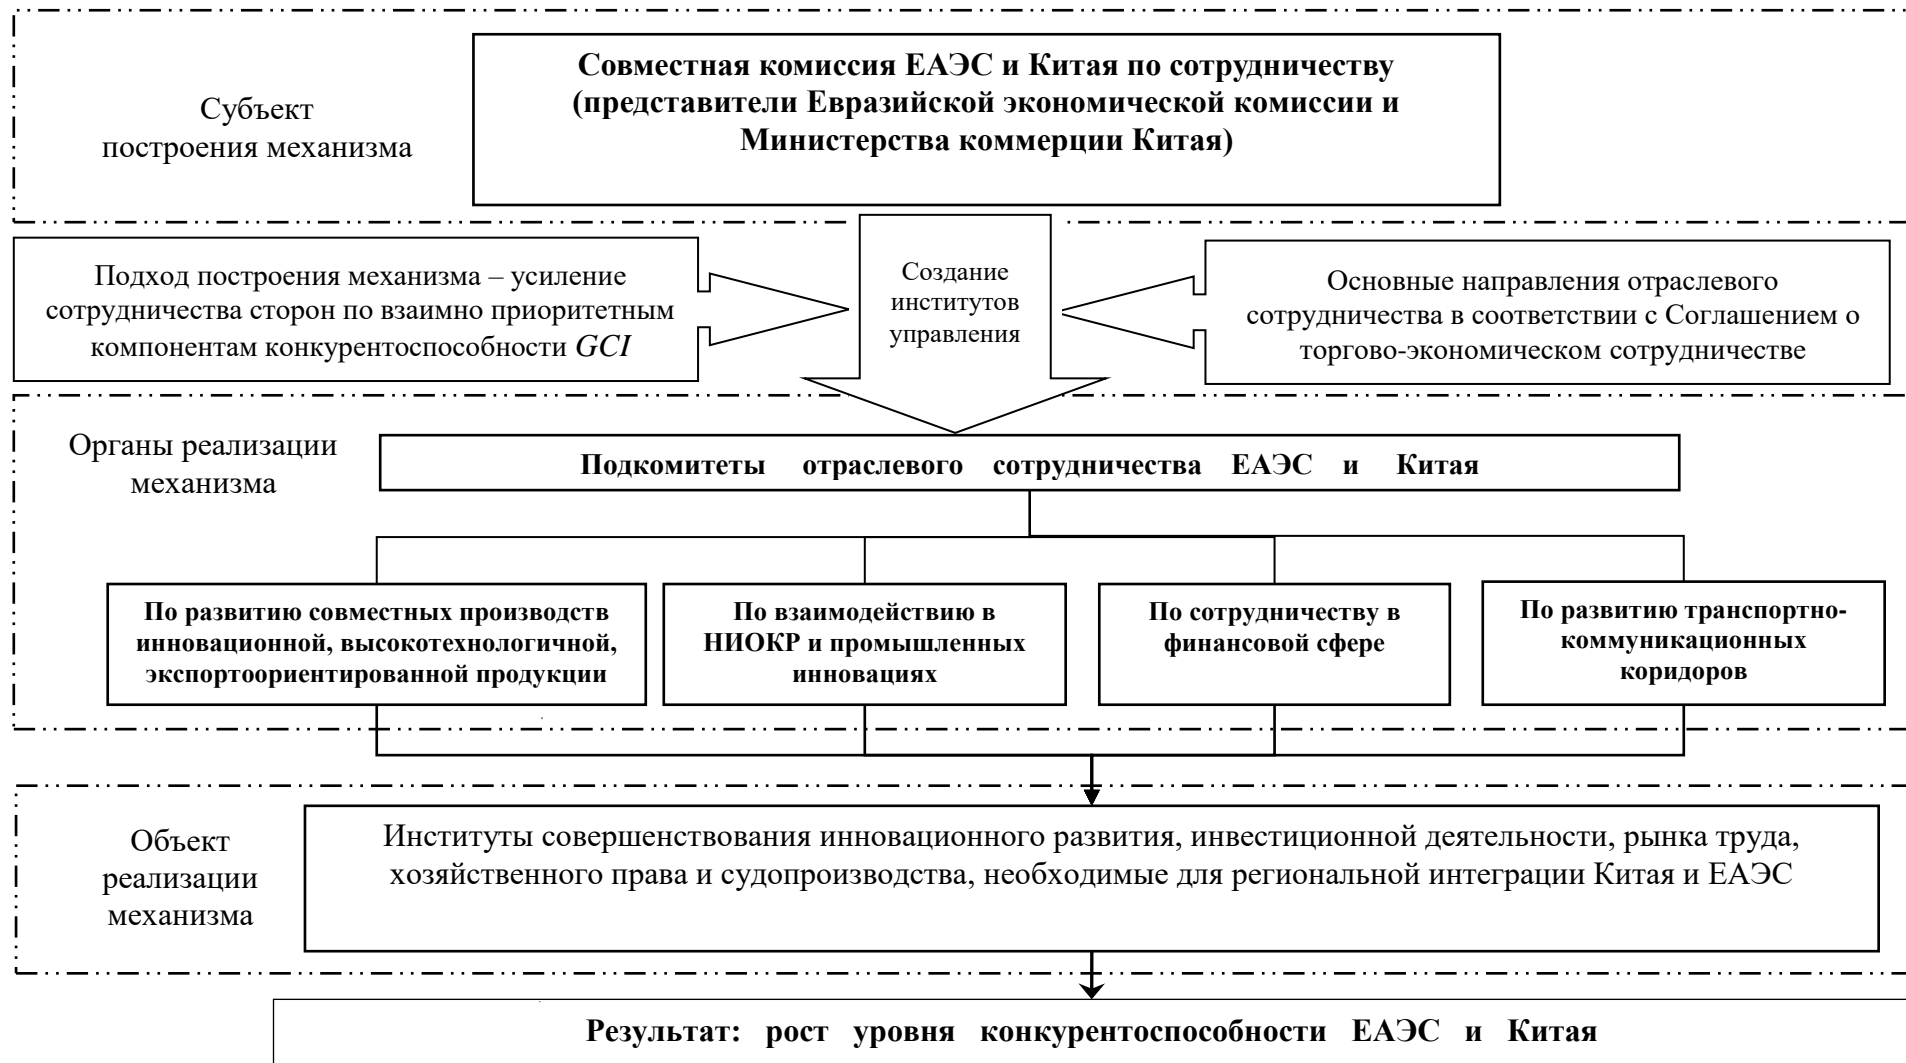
Субъект построения механизма

**Совместная комиссия ЕАЭС и Китая по сотрудничеству (представители Евразийской экономической комиссии и Министерства коммерции Китая)**

Подход построения механизма – усиление сотрудничества сторон по взаимно приоритетным компонентам конкурентоспособности *GCI*

Создание институтов управления

Основные направления отраслевого сотрудничества в соответствии с Соглашением о торгово-экономическом сотрудничестве

Органы реализации механизма

**Подкомитеты отраслевого сотрудничества ЕАЭС и Китая**

**По развитию совместных производств инновационной, высокотехнологичной, экспортоориентированной продукции**

**По взаимодействию в НИОКР и промышленных инновациях**

**По сотрудничеству в финансовой сфере**

**По развитию транспортно-коммуникационных коридоров**

Объект реализации механизма

Институты совершенствования инновационного развития, инвестиционной деятельности, рынка труда, хозяйственного права и судопроизводства, необходимые для региональной интеграции Китая и ЕАЭС

**Результат: рост уровня конкурентоспособности ЕАЭС и Китая**